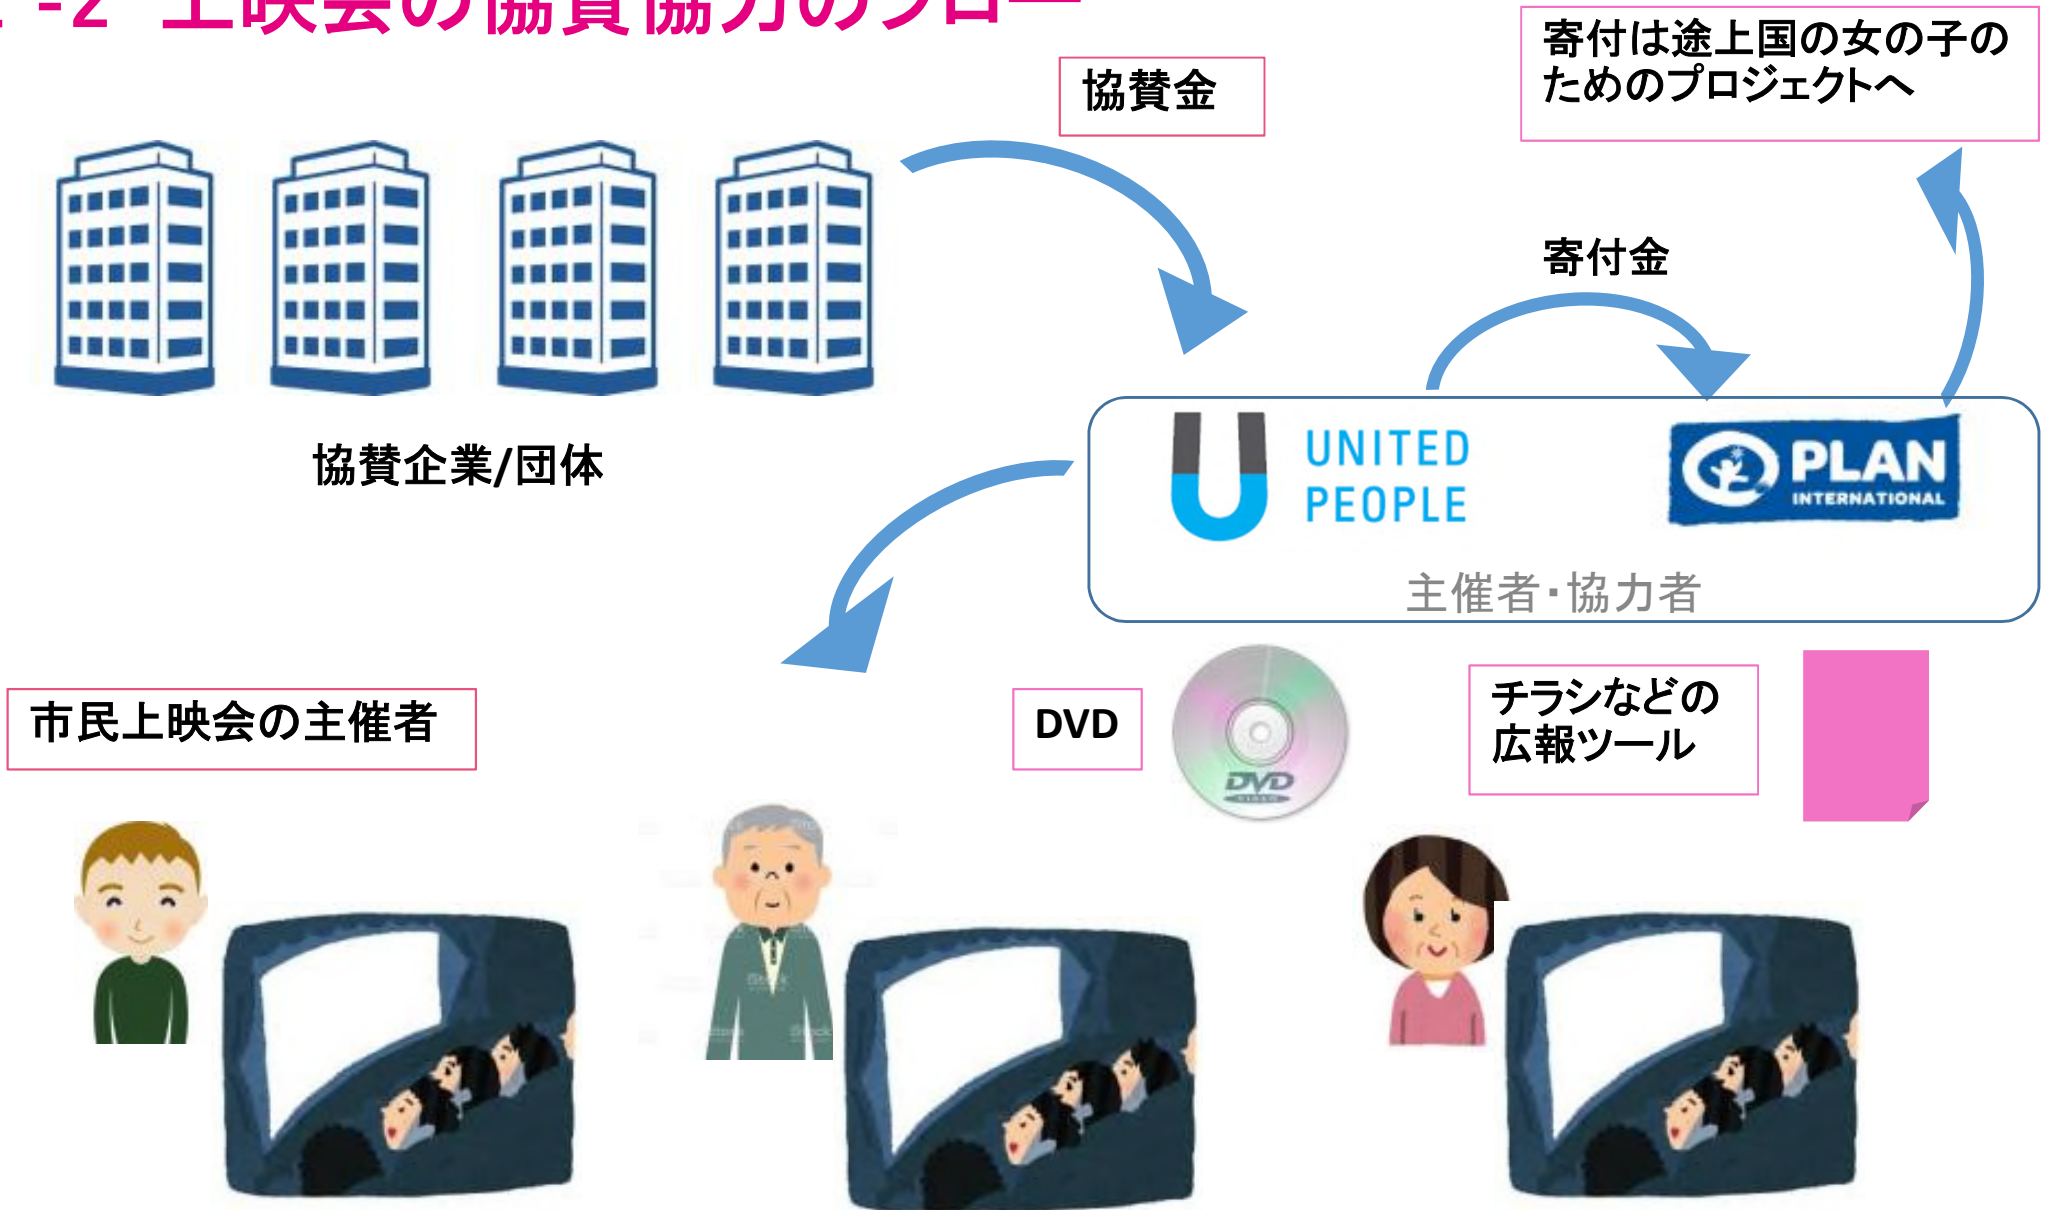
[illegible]-2 上映会の協賛協力のフロー

協賛金

寄付は途上国の女の子のためのプロジェクトへ

寄付金

協賛企業/団体

UNITED PEOPLE

PLAN INTERNATIONAL

主催者・協力者

市民上映会の主催者

DVD

DVD

チラシなどの広報ツール